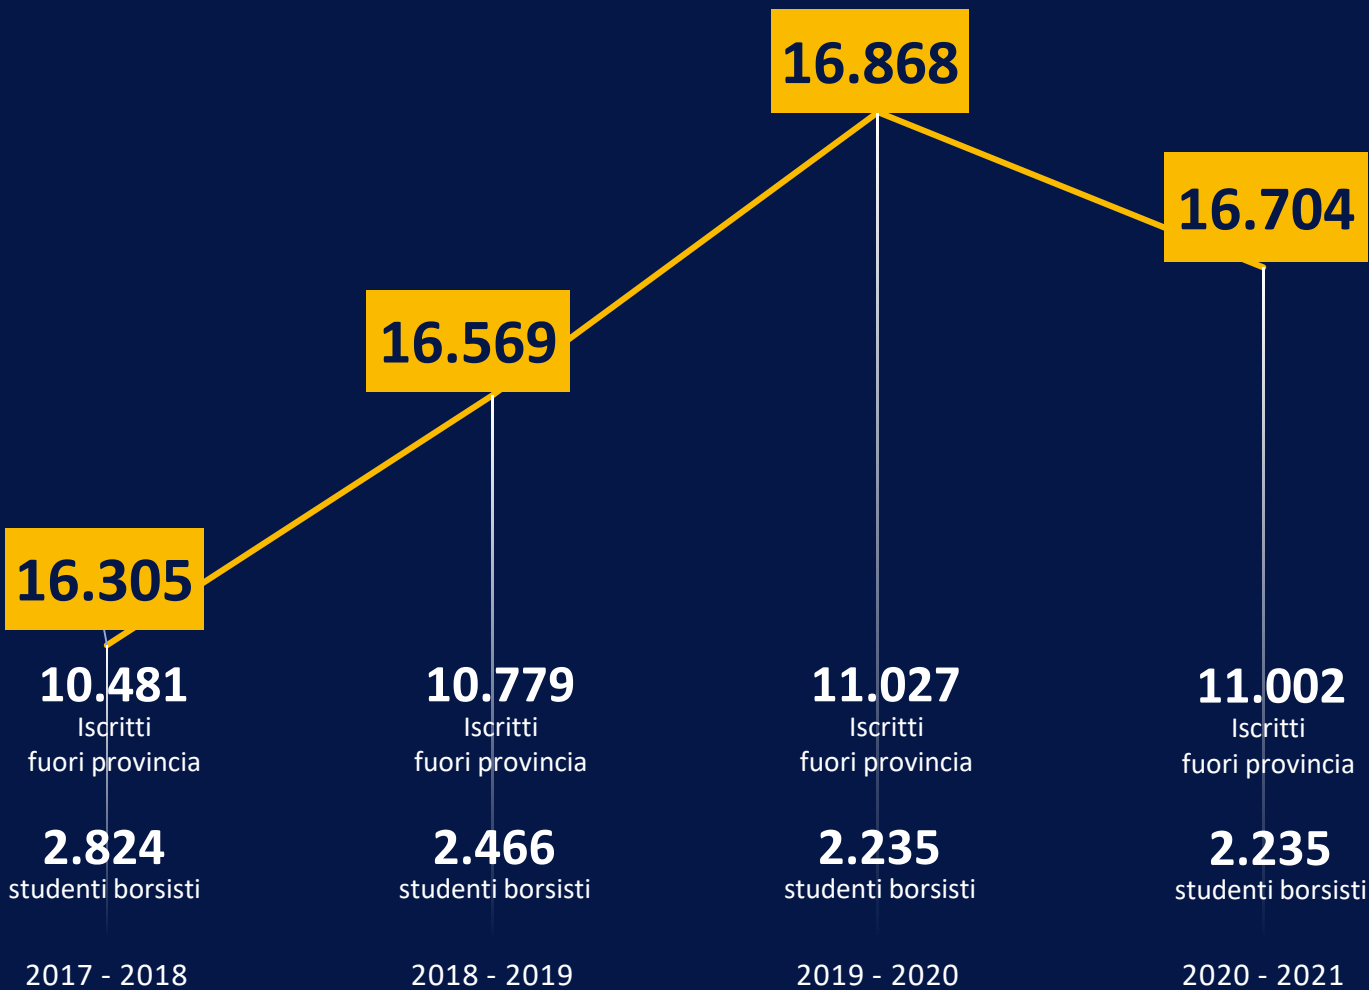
16.868

16.704

16.569

16.305

10.481
Iscritti
fuori provincia

2.824
studenti borsisti

2017 - 2018

10.779
Iscritti
fuori provincia

2.466
studenti borsisti

2018 - 2019

11.027
Iscritti
fuori provincia

2.235
studenti borsisti

2019 - 2020

11.002
Iscritti
fuori provincia

2.235
studenti borsisti

2020 - 2021